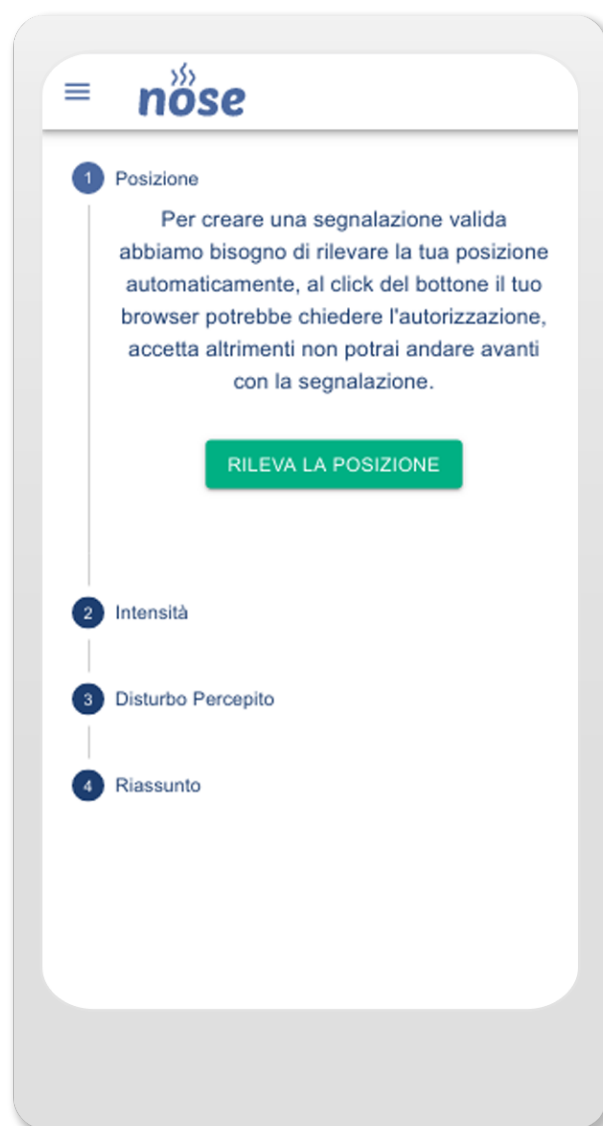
nose

1 Posizione

Per creare una segnalazione valida abbiamo bisogno di rilevare la tua posizione automaticamente, al click del bottone il tuo browser potrebbe chiedere l'autorizzazione, accetta altrimenti non potrai andare avanti con la segnalazione.

RILEVA LA POSIZIONE

2 Intensità

3 Disturbo Percepito

4 Riassunto